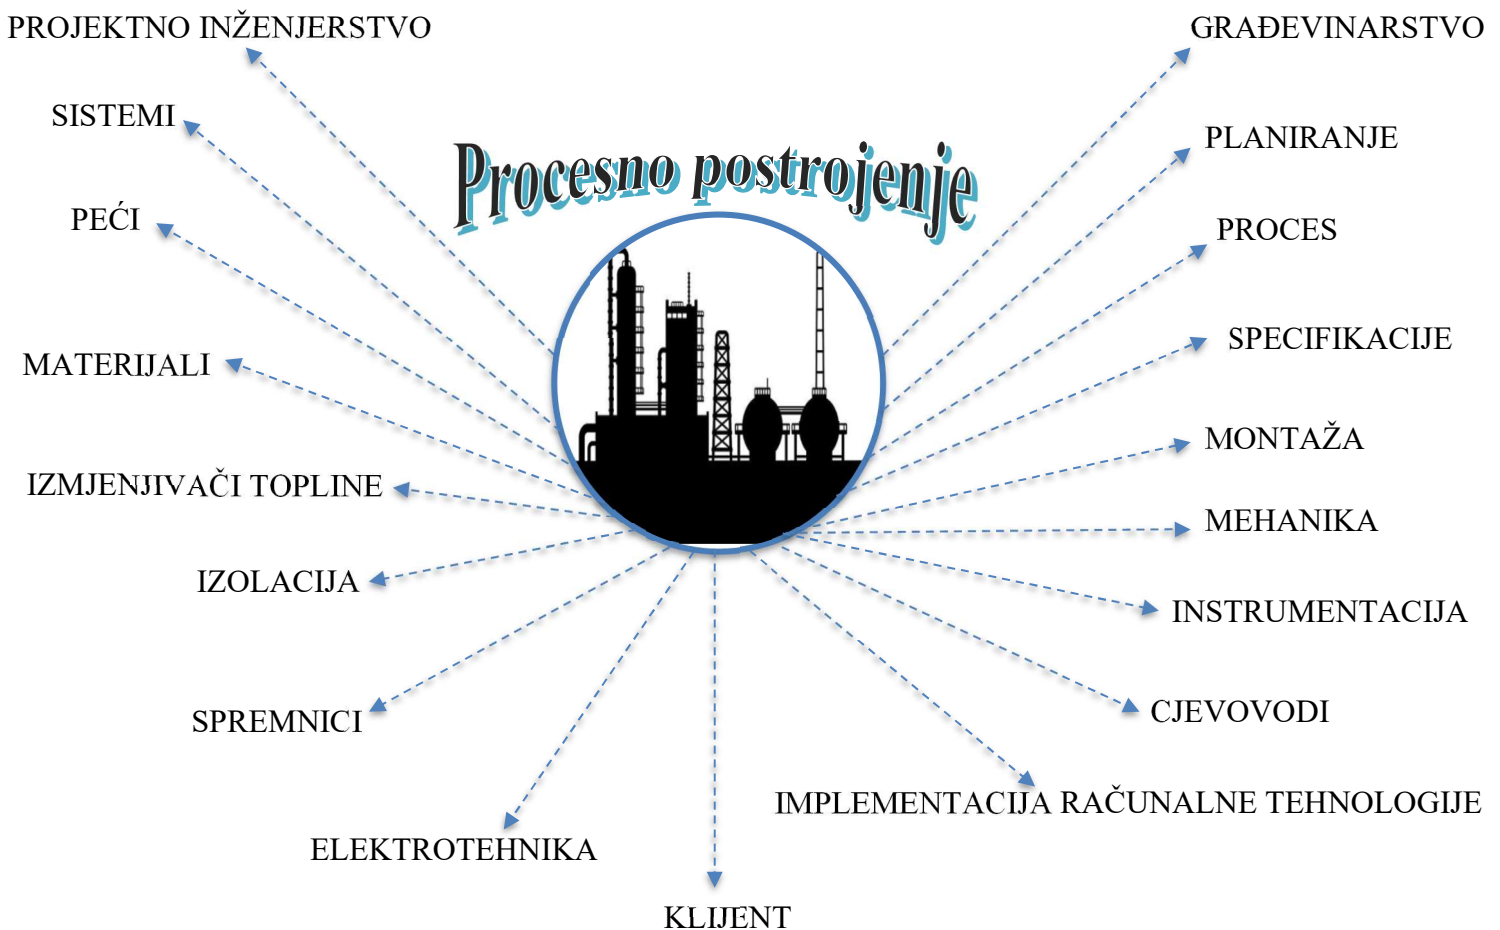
PROJEKTNO INŽENJERSTVO

GRAĐEVINARSTVO

SISTEMI

Procesno postrojenje

PLANIRANJE

PEĆI

PROCES

SPECIFIKACIJE

MATERIJALI

MONTAŽA

IZMJENJIVAČI TOPLINE

MEHANIKA

IZOLACIJA

INSTRUMENTACIJA

SPREMNICI

CJEVOVODI

IMPLEMENTACIJA RAČUNALNE TEHNOLOGIJE

ELEKTROTEHNIKA

KLIJENT